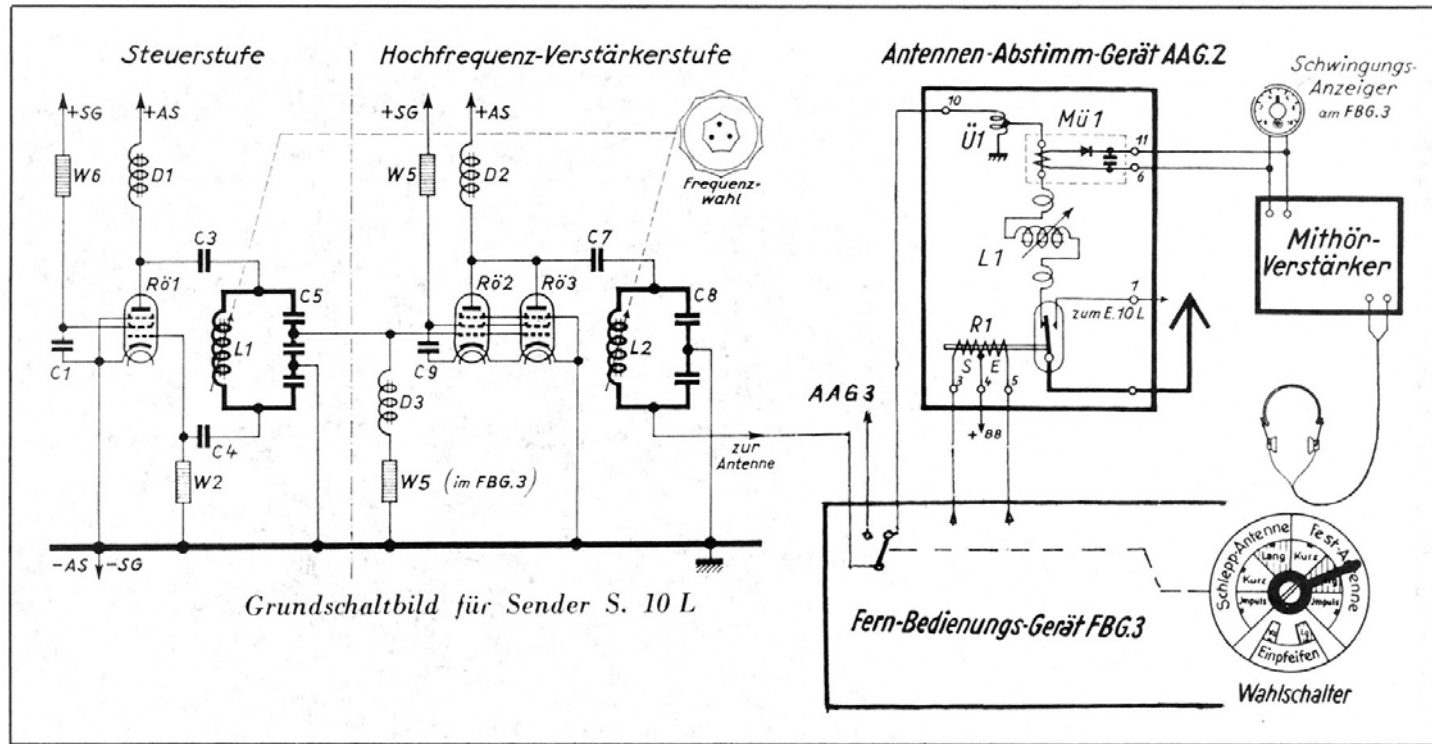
Steuerstufe

Hochfrequenz-Verstärkerstufe

Antennen-Abstimm-Gerät AAG.2

Schwingungs-Anzeiger am FBG.3

+SG
+AS
W6
D1
C3
Rö1
C1
L1
C5
C4
W2
-AS
-SG

+SG
+AS
W5
D2
Frequenz-wahl
C7
Rö2
Rö3
C9
L2
C8
D3
W5 (im FBG.3)
zur Antenne

10
Ü1
Mü1
11
6
L1
1
zum E.10L
R1
S
E
3
4
5
+BB
AAG3

Mithör-Verstärker

Grundschaltbild für Sender S. 10 L

Fern-Bedienungs-Gerät FBG.3

Schlepp-Antenne
Fest-Antenne
Lang
Kurz
Kurz
Impuls
Impuls
Einpfeifen

Wahlschalter